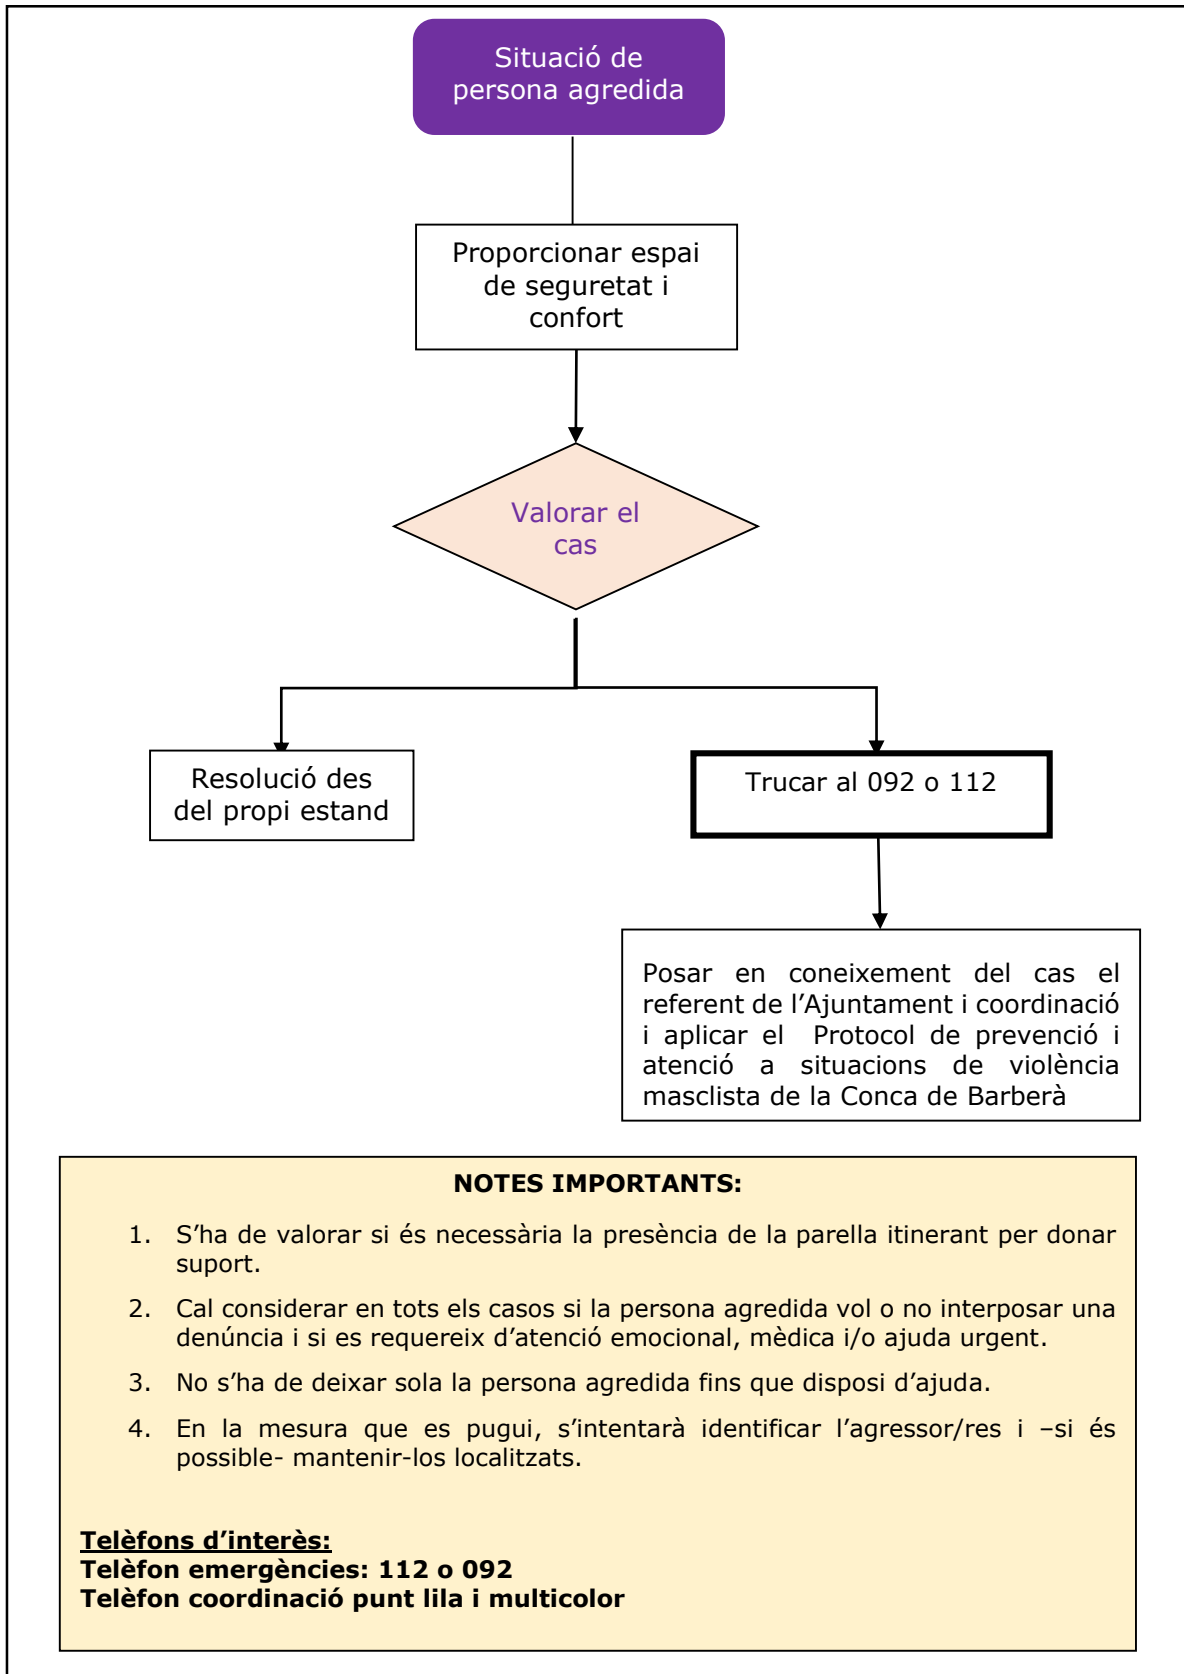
Situació de persona agredida

Proporcionar espai de seguretat i confort

Valorar el cas

Resolució des del propi estand

Trucar al 092 o 112

Posar en coneixement del cas el referent de l'Ajuntament i coordinació i aplicar el Protocol de prevenció i atenció a situacions de violència masclista de la Conca de Barberà

NOTES IMPORTANTS:

1. S'ha de valorar si és necessària la presència de la parella itinerant per donar suport.

2. Cal considerar en tots els casos si la persona agredida vol o no interposar una denúncia i si es requereix d'atenció emocional, mèdica i/o ajuda urgent.

3. No s'ha de deixar sola la persona agredida fins que disposi d'ajuda.

4. En la mesura que es pugui, s'intentarà identificar l'agressor/res i –si és possible- mantenir-los localitzats.

Telèfons d'interès:
Telèfon emergències: 112 o 092
Telèfon coordinació punt lila i multicolor